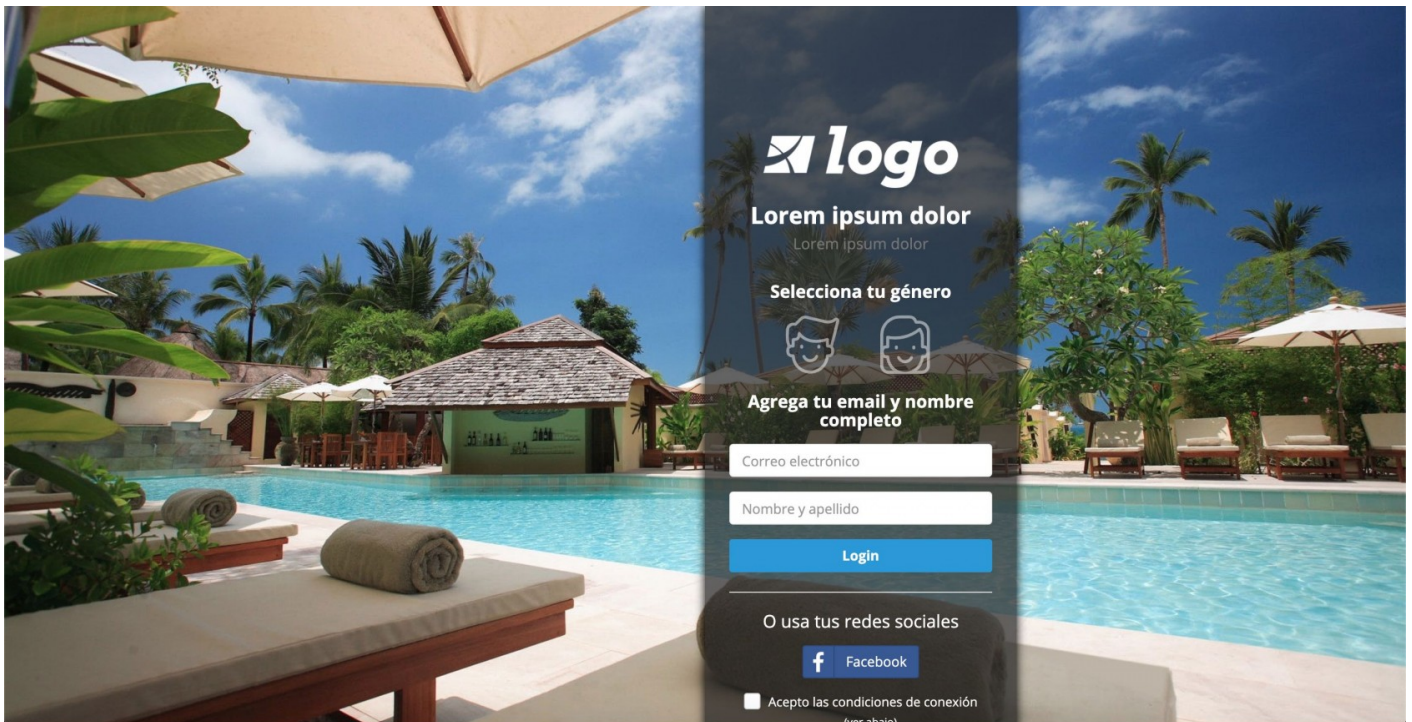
logo

Lorem ipsum dolor

Lorem ipsum dolor

Selecciona tu género

Agrega tu email y nombre completo

Correo electrónico

Nombre y apellido

Login

O usa tus redes sociales

Facebook

Acepto las condiciones de conexión

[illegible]